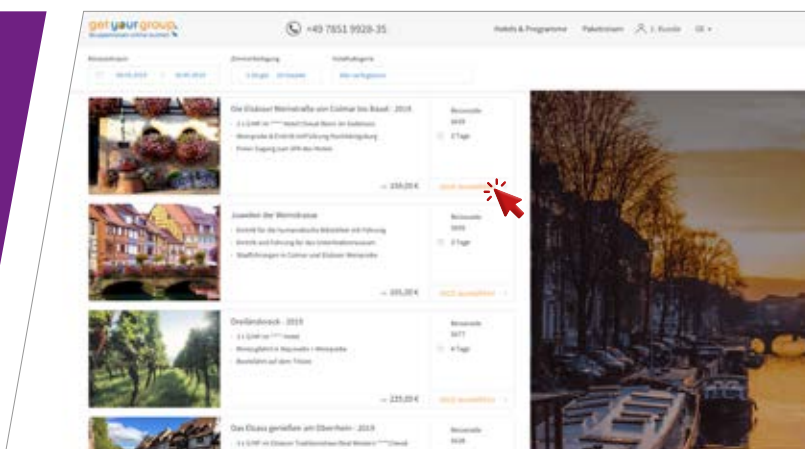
get your group

+49 7851 9928-35

Hotels & Programme Paketreisen 1. Kunde DE

Reisezeitraum

Zimmerbelegung

Hotelkategorie

Die Elsässer Weinstraße von Colmar bis Basel - 2019

Reisecode

2 Tage

ab 159,00 €

Juwelen der Weinstrasse

Reisecode

2 Tage

ab 165,00 €

Dreiländereck - 2019

Reisecode

4 Tage

ab 225,00 €

Das Elsass genießen am Oberrhein - 2019

Reisecode